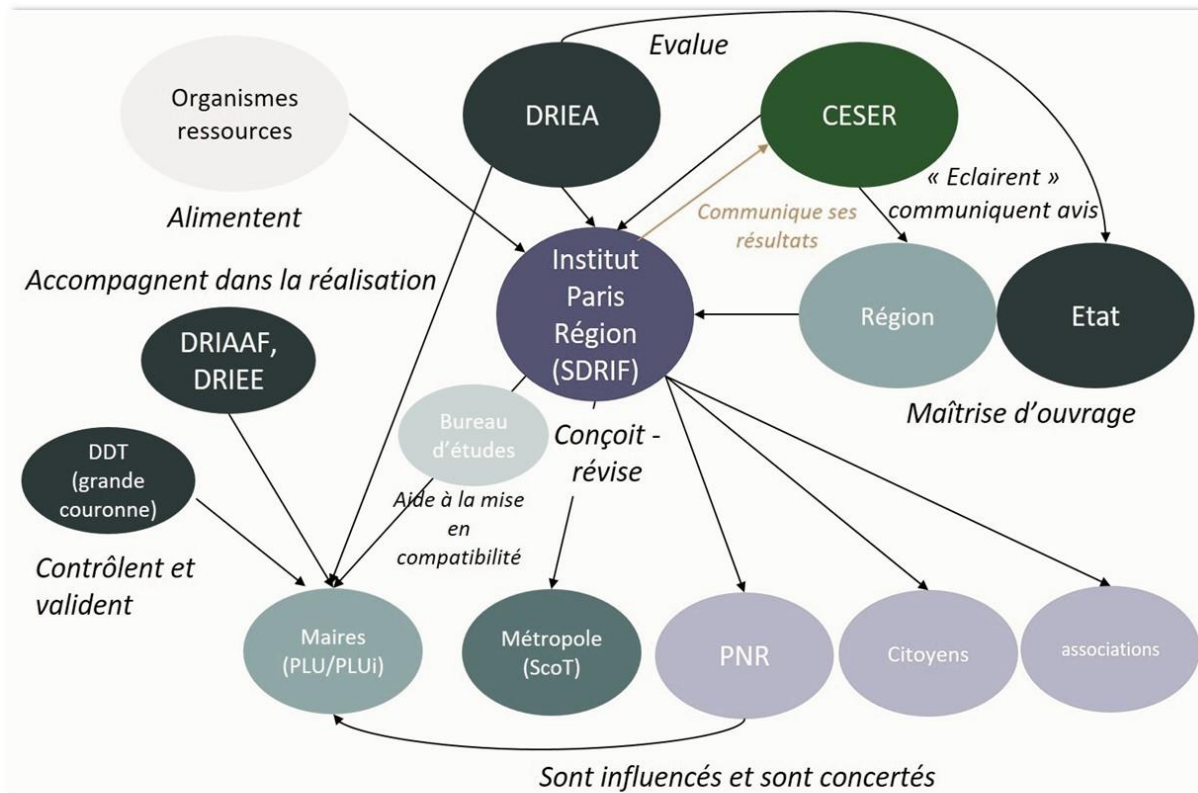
Evalue

Organismes ressources

DRIEA

CESER

Alimentent

« Eclairent » communiquent avis

Communique ses résultats

Accompagnent dans la réalisation

Institut Paris Région (SDRIF)

Région

Etat

DRIAAF, DRIEE

Bureau d'études

Maîtrise d'ouvrage

Conçoit - révise

DDT (grande couronne)

Aide à la mise en compatibilité

Contrôlent et valident

Maires (PLU/PLUi)

Métropole (ScoT)

PNR

Citoyens

associations

Sont influencés et sont concertés